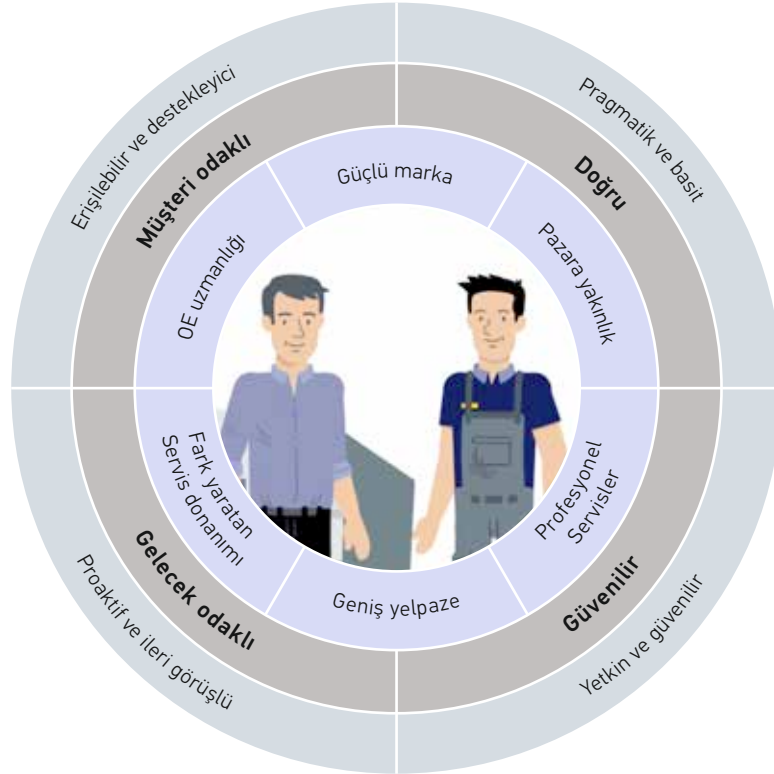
Erişilebilir ve destekleyici

Pragmatik ve basit

Müşteri odaklı

Doğru

Güçlü marka

OE uzmanlığı

Pazara yakınlık

Fark yaratan Servis donanımı

Profesyonel Servisler

Geniş yelpaze

Gelecek odaklı

Güvenilir

Proaktif ve ileri görüşlü

Yetkin ve güvenilir